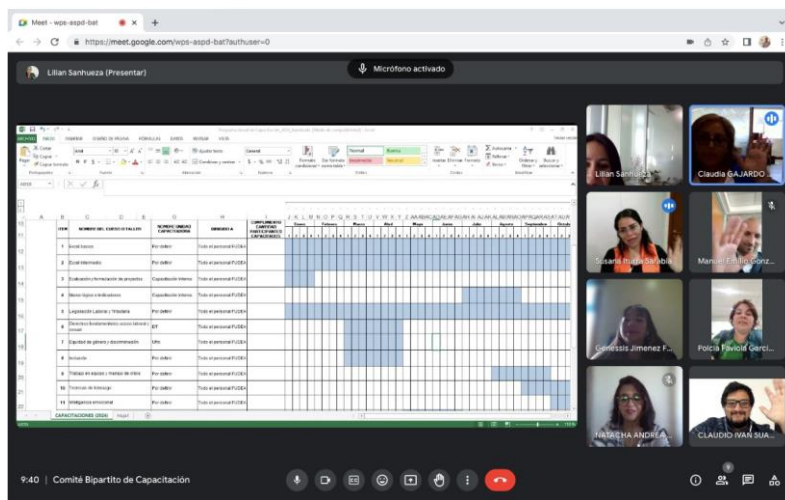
Meet - wps-aspd-bat

https://meet.google.com/wps-aspd-bat?authuser=0

Lilian Sanhueza (Presentar)

Micrófono activado

| ITEM | NOMBRE DEL CURSO O TALLER | NOMBRE UNIDAD CAPACITADORA | DIRIGIDO A |
|---|---|---|---|
| 1 | Excel básico | Por definir | Todo el personal FUDEA |
| 2 | Excel intermedio | Por definir | Todo el personal FUDEA |
| 3 | Evaluación y formulación de proyectos | Capacitación Interna | Todo el personal FUDEA |
| 4 | Manejo básico de Alimentos | Capacitación Interna | Todo el personal FUDEA |
| 5 | Legislación Laboral y Tributaria | Por definir | Todo el personal FUDEA |
| 6 | Derechos fundamentales y acoso laboral y sexual | DT | Todo el personal FUDEA |
| 7 | Equidad de género y discriminación | Ufro | Todo el personal FUDEA |
| 8 | Inclusión | Por definir | Todo el personal FUDEA |
| 9 | Trabajo en equipo y manejo de crisis | Por definir | Todo el personal FUDEA |
| 10 | Técnicas de liderazgo | Por definir | Todo el personal FUDEA |
| 11 | Inteligencia emocional | Por definir | Todo el personal FUDEA |

CAPACITACIONES (2024)

Lilian Sanhueza

Claudia GAJARDO ...

Susana Ibarra Sarabia

Manuel Emilio Gonz...

Genessis Jimenez F...

Poicia Faviola Garci...

NATACHA ANDREA...

CLAUDIO IVAN SUA...

9:40 | Comité Bipartito de Capacitación